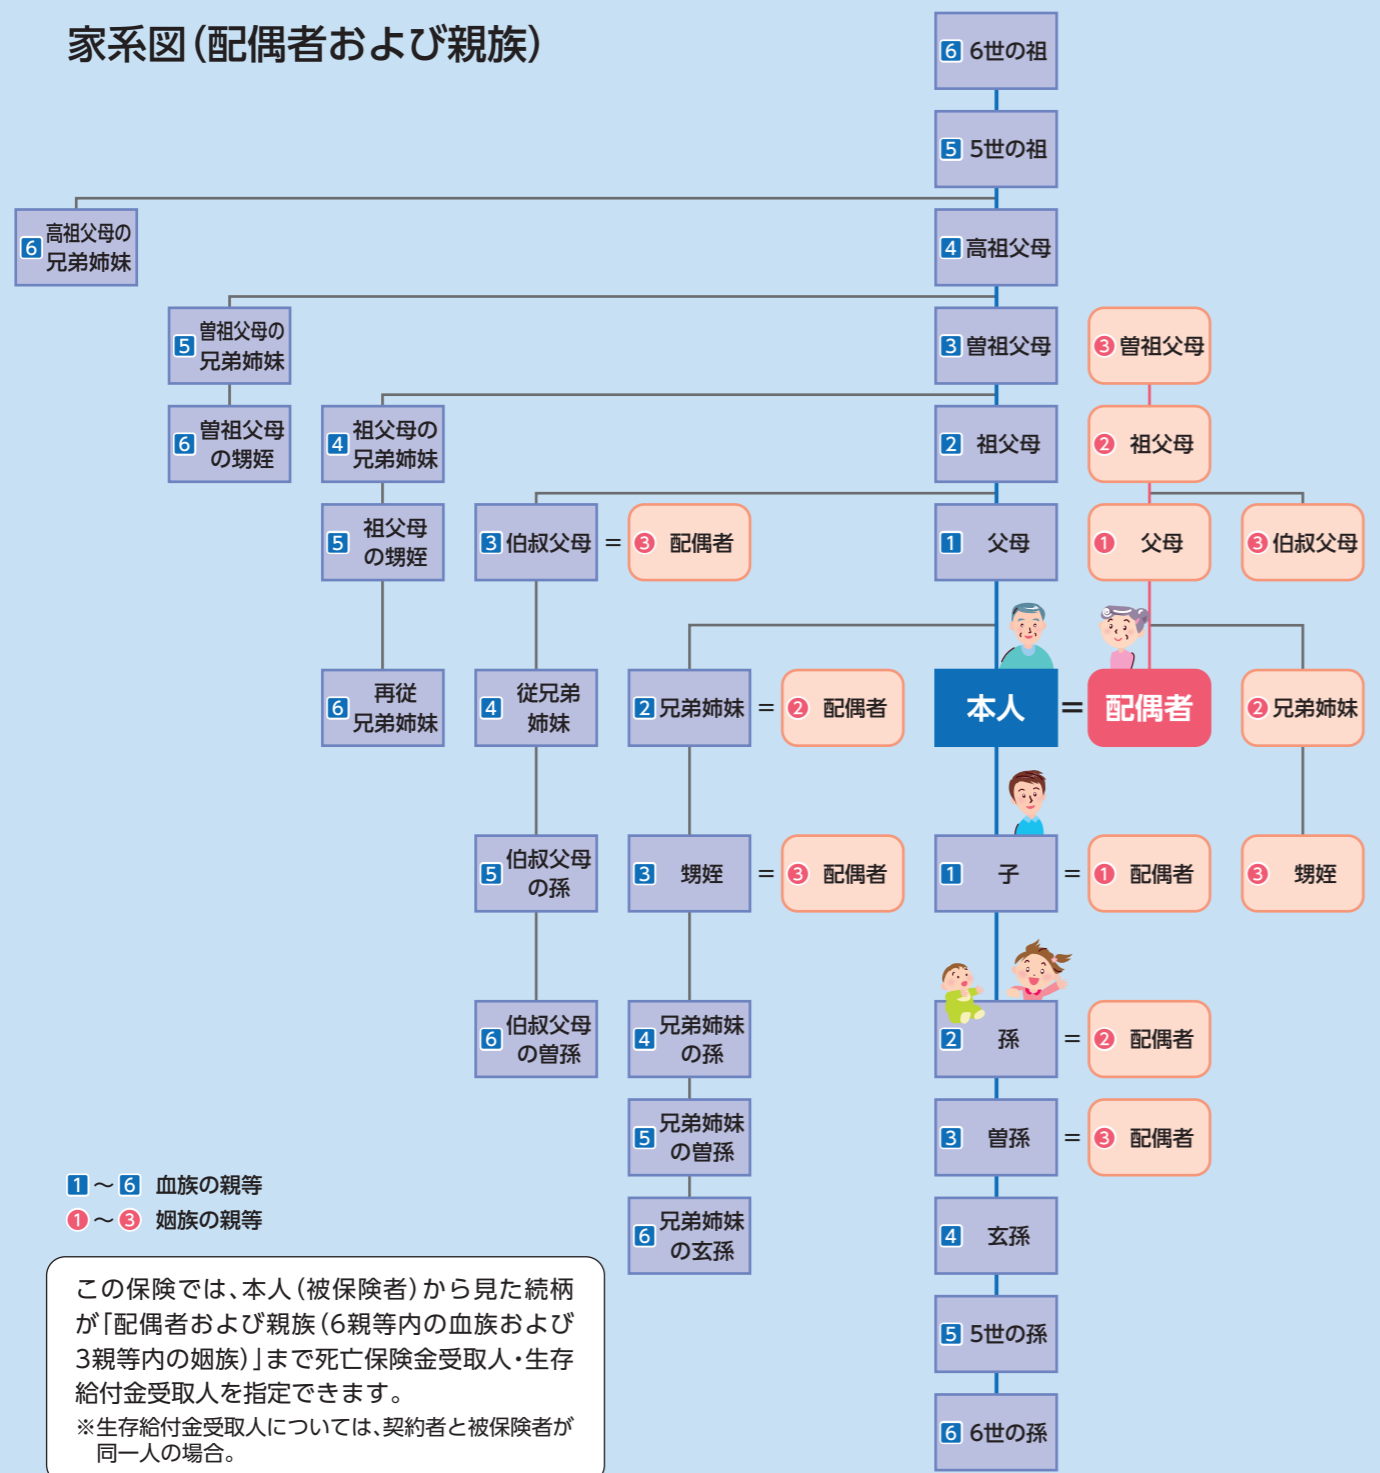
家系図(配偶者および親族)

6 6世の祖

5 5世の祖

6 高祖父母の兄弟姉妹

4 高祖父母

5 曽祖父母の兄弟姉妹

3 曽祖父母

3 曽祖父母

6 曽祖父母の甥姪

4 祖父母の兄弟姉妹

2 祖父母

2 祖父母

5 祖父母の甥姪

3 伯叔父母 = 3 配偶者

1 父母

1 父母

3 伯叔父母

6 再従兄弟姉妹

4 従兄弟姉妹

2 兄弟姉妹 = 2 配偶者

本人 = 配偶者

2 兄弟姉妹

5 伯叔父母の孫

3 甥姪 = 3 配偶者

1 子 = 1 配偶者

3 甥姪

6 伯叔父母の曽孫

4 兄弟姉妹の孫

2 孫 = 2 配偶者

5 兄弟姉妹の曽孫

3 曽孫 = 3 配偶者

6 兄弟姉妹の玄孫

4 玄孫

5 5世の孫

6 6世の孫

1～6 血族の親等
1～3 姻族の親等

この保険では、本人(被保険者)から見た続柄が「配偶者および親族(6親等内の血族および3親等内の姻族)」まで死亡保険金受取人・生存給付金受取人を指定できます。
※生存給付金受取人については、契約者と被保険者が同一人の場合。